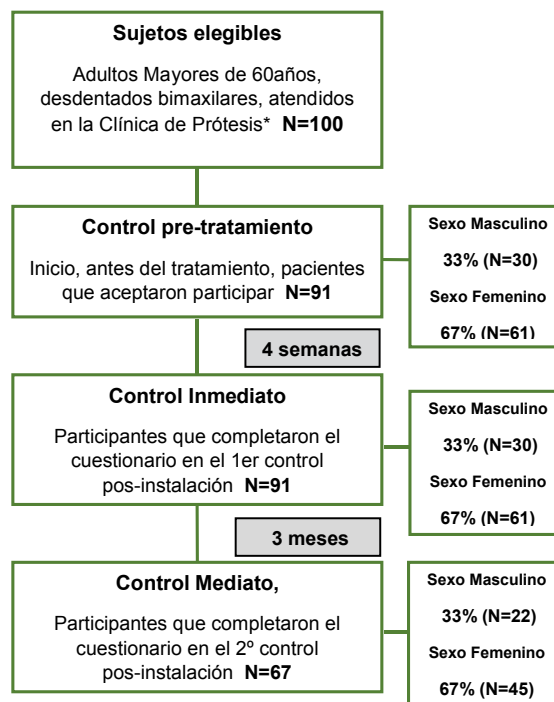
Sujetos elegibles

Adultos Mayores de 60años, desdentados bimaxilares, atendidos en la Clínica de Prótesis* N=100

Control pre-tratamiento

Inicio, antes del tratamiento, pacientes que aceptaron participar N=91

Sexo Masculino

33% (N=30)

Sexo Femenino

67% (N=61)

4 semanas

Control Inmediato

Participantes que completaron el cuestionario en el 1er control pos-instalación N=91

Sexo Masculino

33% (N=30)

Sexo Femenino

67% (N=61)

3 meses

Control Mediato,

Participantes que completaron el cuestionario en el 2º control pos-instalación N=67

Sexo Masculino

33% (N=22)

Sexo Femenino

67% (N=45)